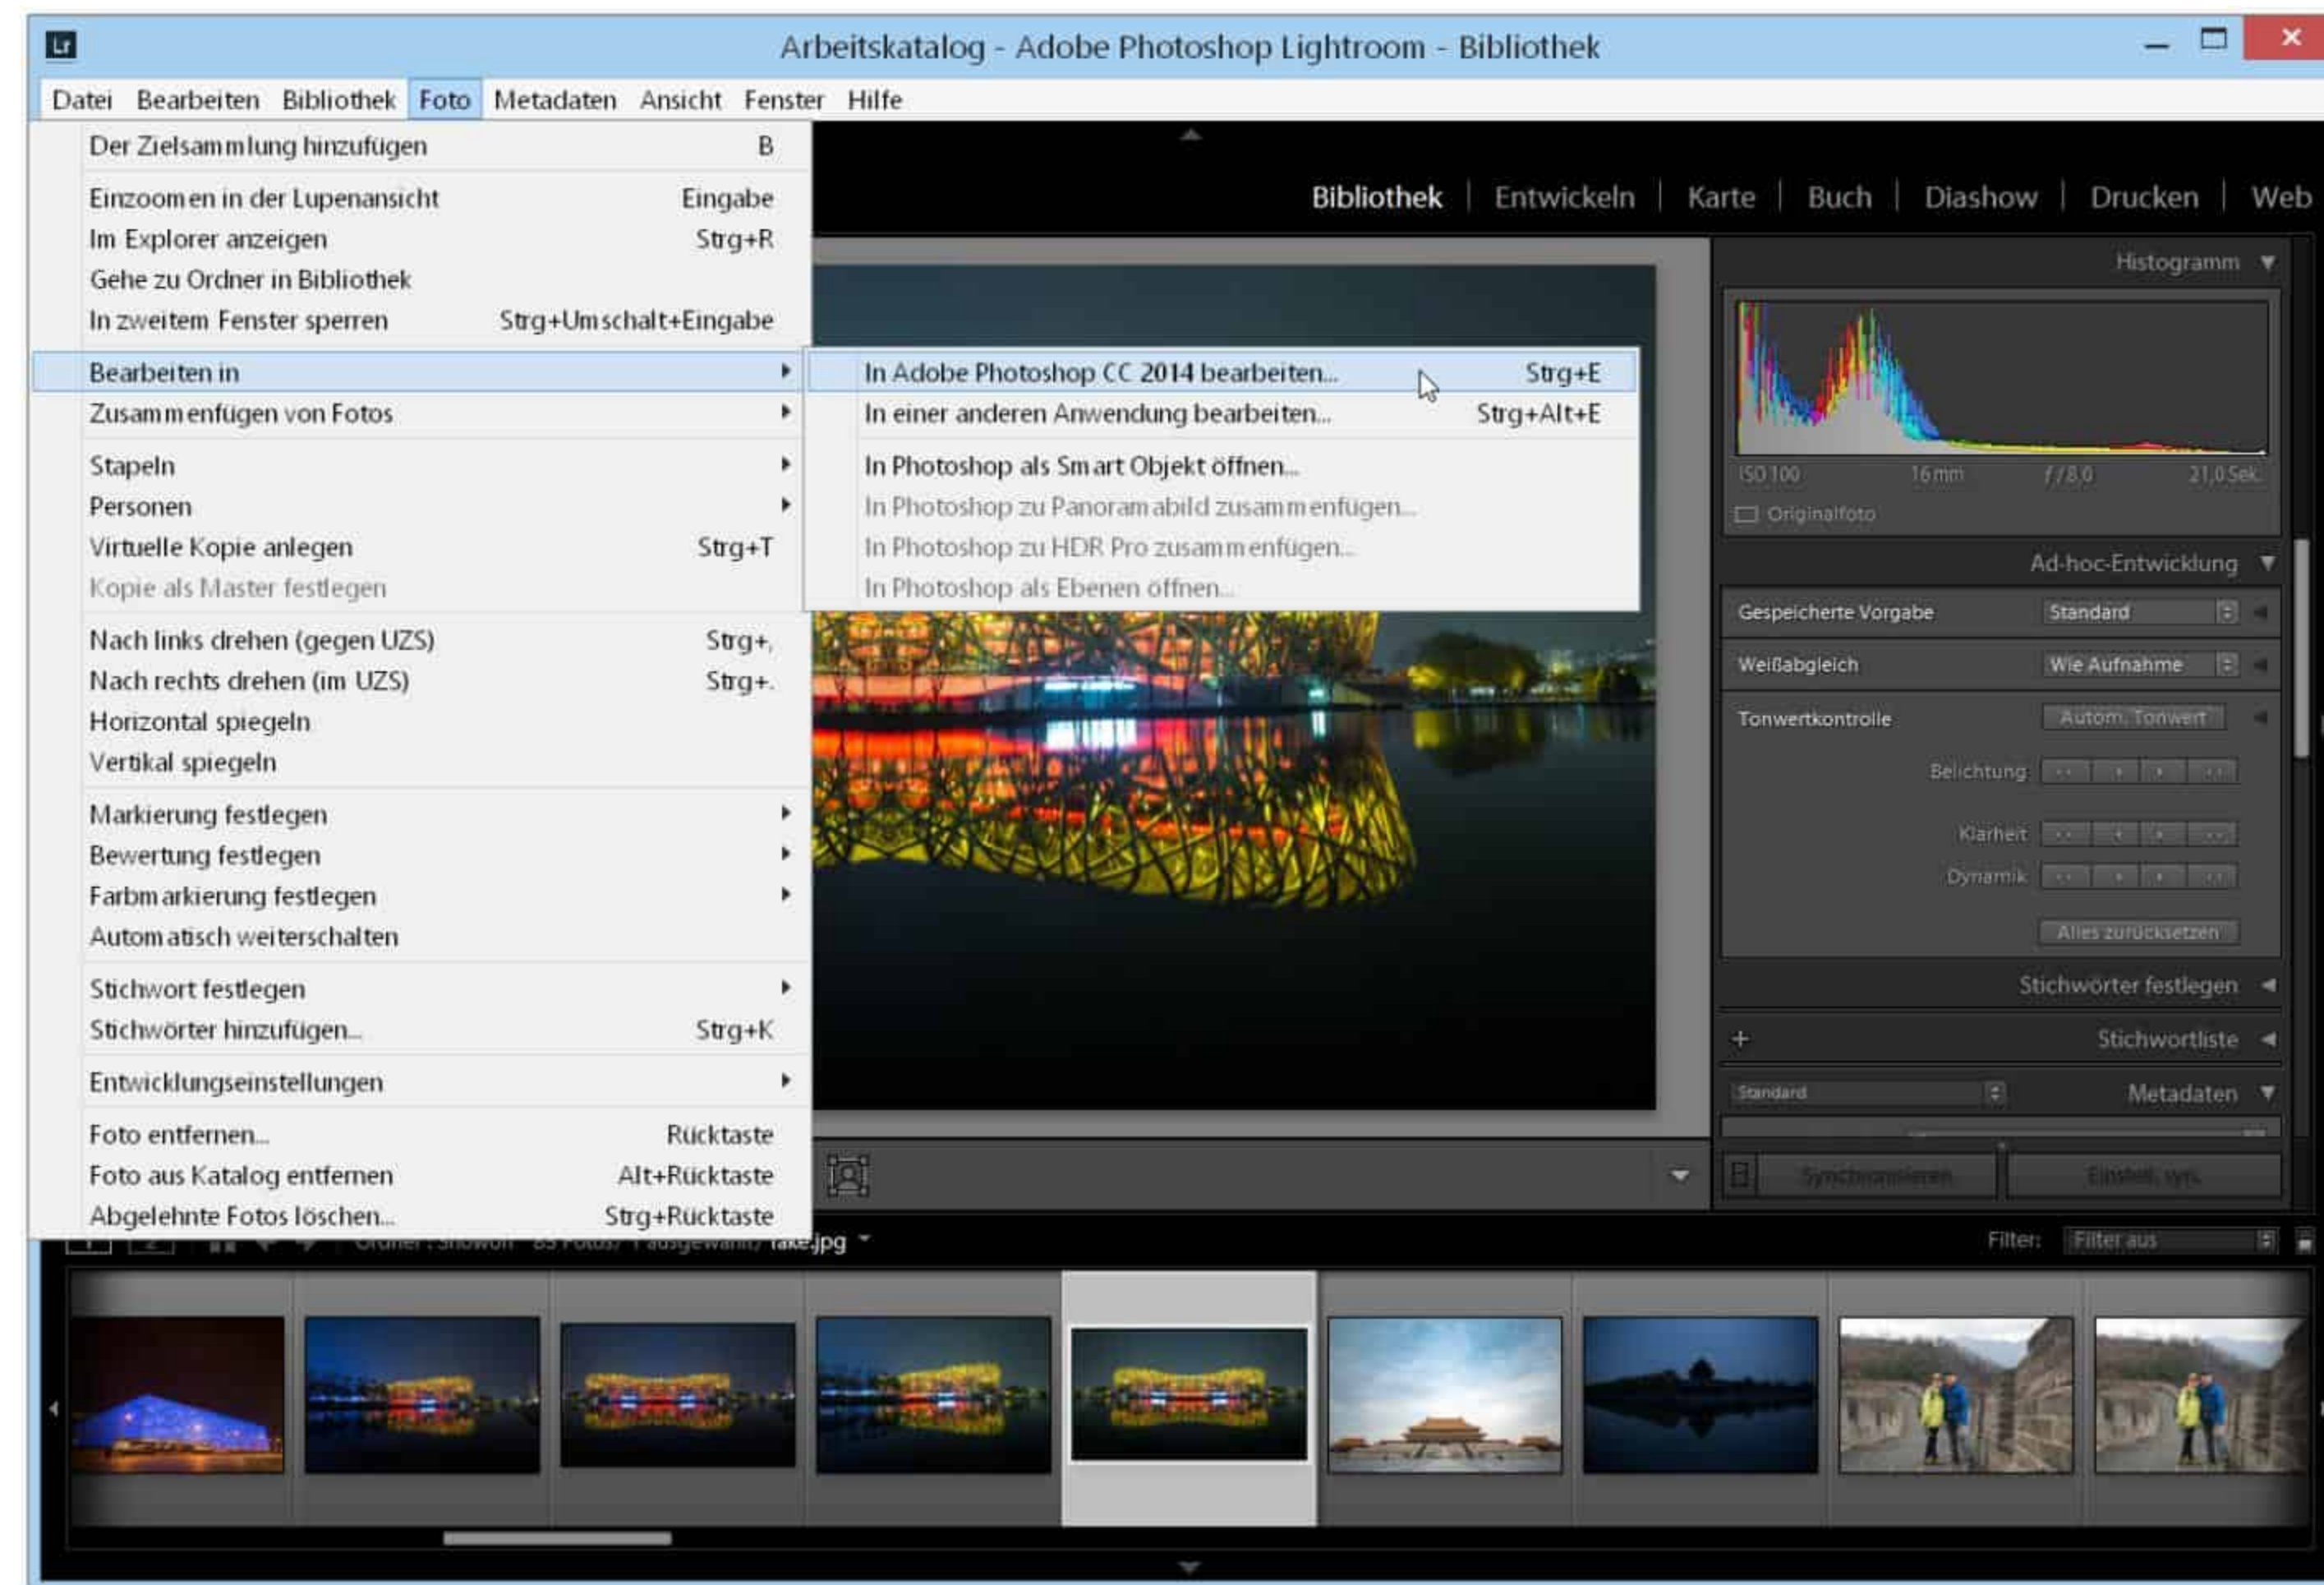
Lr Arbeitskatalog - Adobe Photoshop Lightroom - Bibliothek

Datei Bearbeiten Bibliothek Foto Metadaten Ansicht Fenster Hilfe

Der Zielsammlung hinzufügen B
Einzoomen in der Lupenansicht Eingabe
Im Explorer anzeigen Strg+R
Gehe zu Ordner in Bibliothek
In zweitem Fenster sperren Strg+Umschalt+Eingabe
Bearbeiten in
Zusammenfügen von Fotos
Stapeln
Personen
Virtuelle Kopie anlegen Strg+T
Kopie als Master festlegen
Nach links drehen (gegen UZS) Strg+,
Nach rechts drehen (im UZS) Strg+.
Horizontal spiegeln
Vertikal spiegeln
Markierung festlegen
Bewertung festlegen
Farbmarkierung festlegen
Automatisch weiterschalten
Stichwort festlegen
Stichwörter hinzufügen... Strg+K
Entwicklungseinstellungen
Foto entfernen... Rücktaste
Foto aus Katalog entfernen Alt+Rücktaste
Abgelehnte Fotos löschen... Strg+Rücktaste

In Adobe Photoshop CC 2014 bearbeiten... Strg+E
In einer anderen Anwendung bearbeiten... Strg+Alt+E
In Photoshop als Smart Objekt öffnen...
In Photoshop zu Panoramabild zusammenfügen...
In Photoshop zu HDR Pro zusammenfügen...
In Photoshop als Ebenen öffnen...

Bibliothek | Entwickeln | Karte | Buch | Diashow | Drucken | Web

Histogramm
ISO 100 16 mm f / 8,0 21,0 Sek.
Originalfoto
Ad-hoc-Entwicklung
Gespeicherte Vorgabe Standard
Weißabgleich Wie Aufnahme
Tonwertkontrolle Autom. Tonwert
Belichtung
Klarheit
Dynamik
Alles zurücksetzen
Stichwörter festlegen
Stichwortliste
Standard Metadaten
Synchronisieren Einstell. sync.

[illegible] take.jpg
Filter: Filter aus